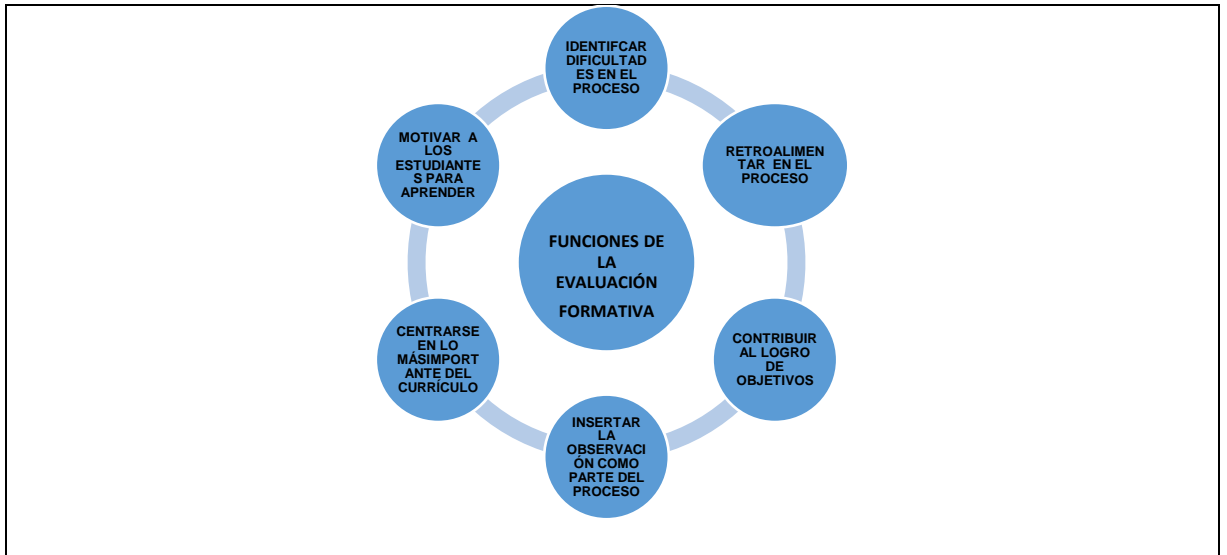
IDENTIFCAR DIFICULTADES EN EL PROCESO

RETROALIMENTAR EN EL PROCESO

CONTRIBUIR AL LOGRO DE OBJETIVOS

INSERTAR LA OBSERVACIÓN COMO PARTE DEL PROCESO

CENTRARSE EN LO MÁSIMPORTANTE DEL CURRÍCULO

MOTIVAR A LOS ESTUDIANTES PARA APRENDER

FUNCIONES DE LA EVALUACIÓN FORMATIVA